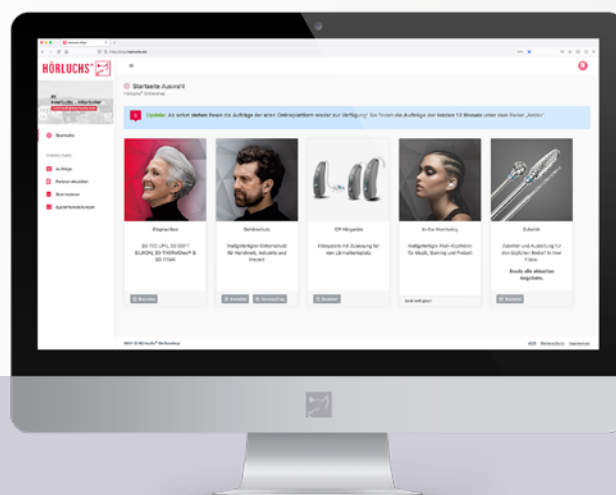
HÖRLUCHS®

Startseite Auswahl

Hörluchs® Onlineshop

Update: Ab sofort stehen Ihnen die Aufträge der alten Onlineplattform wieder zur Verfügung! Sie finden die Aufträge der letzten 12 Monate unter dem Reiter „Archiv"

Startseite

Aufträge

Otoplastiken

Gehörschutz

IdO Hörgeräte

In-Ear Monitoring

Zubehör

3D TEC LIFE, 3D SOFT SILIKON, 3D THERMOtec® & 3D TITAN

Maßgefertigter Gehörschutz für Handwerk, Industrie und Freizeit

Im-Ohr-Hörgeräte mit Zulassung für den Lärmarbeitsplatz

Maßgefertigter Profi-Kopfhörer für Musik, Gaming und Freizeit

Zubehör und Ausstattung für den täglichen Bedarf in Ihrer Filiale.

Bestellen

Bestellen

Bestellen

Bestellen

Bestellen

2021 © Hörluchs® Onlineshop

AGB

Datenschutz

Impressum